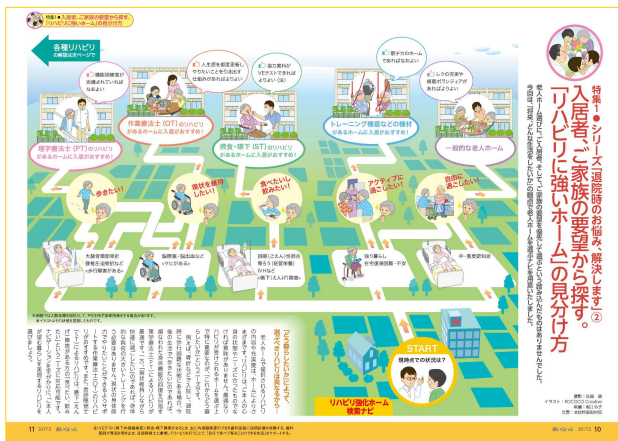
特集1 ● 入居者、ご家族の要望から探す。「リハビリに強いホーム」の見分け方

特集1 ● シリーズ「退院時のお悩み、解決します」②

入居者、ご家族の要望から探す。「リハビリに強いホーム」の見分け方

老人ホーム選びにおいて入居者、そしてご家族の要望を整理して選択していく読み込んだ方はおられませんでしたが、今回は「リハビリ」どんな生活をしたいかの要望から老人ホームを選ぶアプローチを紹介しましょう。

各種リハビリの解説は次ページで

理学療法士(PT)のリハビリがあるホームに入居がおすすめ!

作業療法士(OT)のリハビリがあるホームに入居がおすすめ!

摂食・嚥下(ST)のリハビリがあるホームに入居がおすすめ!

トレーニング機器などの器材があるホームに入居がおすすめ!

一般的な老人ホーム

機能訓練室が充実されていればなおよい

入居者を経営者側もやりたいことを手助けする生活の充実のほうがよい

協力病院がリゼンテスマればよりよい(?)

歌手のホームで過ごせばなおよい

レクの充実や体操ボランティアがあればよりよい

歩きたい!

普段の生活を取り戻したい!

食べたいし飲みたい!

アクティブに過ごしたい!

自由に過ごしたい!

大腿骨頸部骨折・脳梗塞の後遺症などで歩行障害がある

脳梗塞・脳出血などで片麻痺

誤嚥(ごえん)性肺炎をなど(経管栄養)など(食べたい人が)嚥下

強い筋力低下で身体機能が低下・不安

骨・運動器疾患

※内容は個人の状態によって変わります

「どう過ごしたいか」によって、選ぶべきリハビリ施設が変わる

リハビリ強化ホーム検索ナビ

START
現時点での状況は?

ホーム入居にあたって、これからの場所について考えてみましょう。

撮影:石田 昌
イラスト:KOCOCO Creative
取材・文:杉浦 昌
企画:相互介護施設

11　2017.3　10